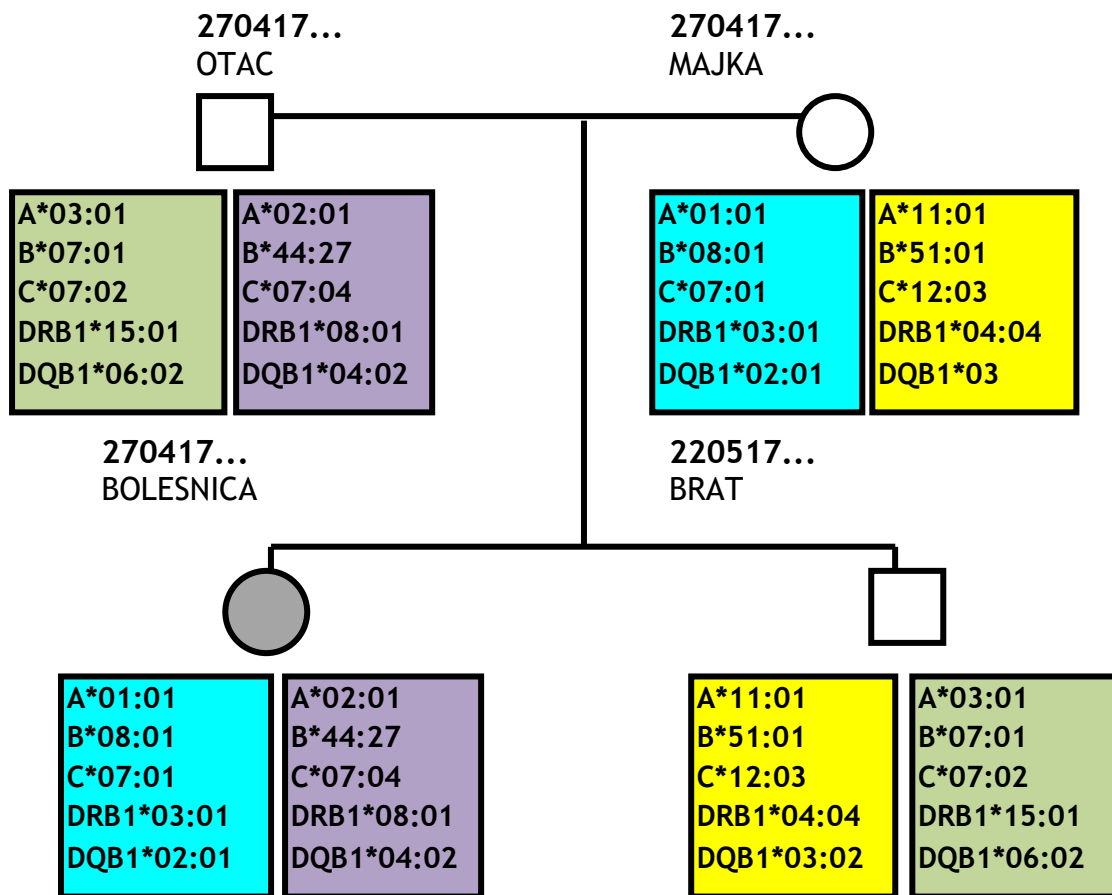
270417...
OTAC

270417...
MAJKA

A*03:01
B*07:01
C*07:02
DRB1*15:01
DQB1*06:02

A*02:01
B*44:27
C*07:04
DRB1*08:01
DQB1*04:02

A*01:01
B*08:01
C*07:01
DRB1*03:01
DQB1*02:01

A*11:01
B*51:01
C*12:03
DRB1*04:04
DQB1*03

270417...
BOLESNICA

220517...
BRAT

A*01:01
B*08:01
C*07:01
DRB1*03:01
DQB1*02:01

A*02:01
B*44:27
C*07:04
DRB1*08:01
DQB1*04:02

A*11:01
B*51:01
C*12:03
DRB1*04:04
DQB1*03:02

A*03:01
B*07:01
C*07:02
DRB1*15:01
DQB1*06:02